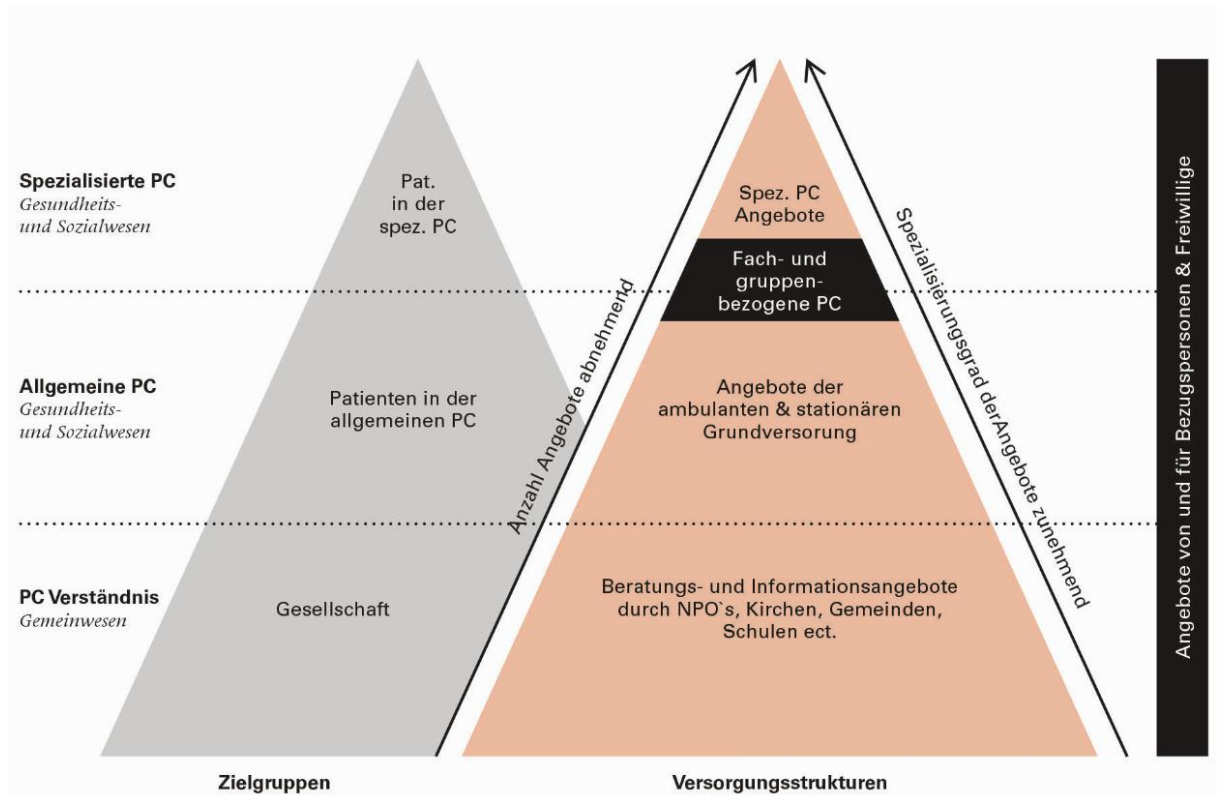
Spezialisierte PC
Gesundheits- und Sozialwesen

Allgemeine PC
Gesundheits- und Sozialwesen

PC Verständnis
Gemeinwesen

Pat. in der spez. PC

Patienten in der allgemeinen PC

Gesellschaft

Anzahl Angebote abnehmend

Spez. PC Angebote

Fach- und gruppenbezogene PC

Angebote der ambulanten & stationären Grundversorgung

Beratungs- und Informationsangebote durch NPO`s, Kirchen, Gemeinden, Schulen ect.

Spezialisierungsgrad derAngebote zunehmend

Angebote von und für Bezugspersonen & Freiwillige

Zielgruppen

Versorgungsstrukturen